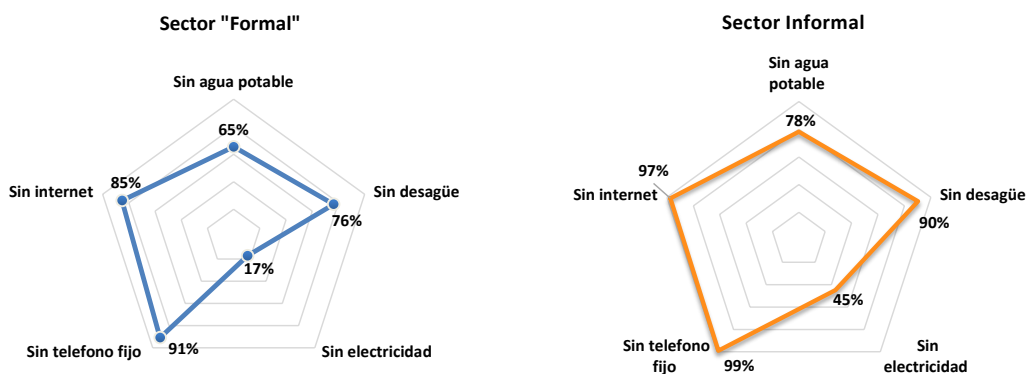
Sector "Formal"

Sin agua potable

65%

Sin internet

85%

Sin desagüe

76%

17%

Sin telefono fijo

91%

Sin electricidad

Sector Informal

Sin agua potable

78%

97%

Sin internet

Sin desagüe

90%

45%

Sin telefono fijo

99%

Sin electricidad